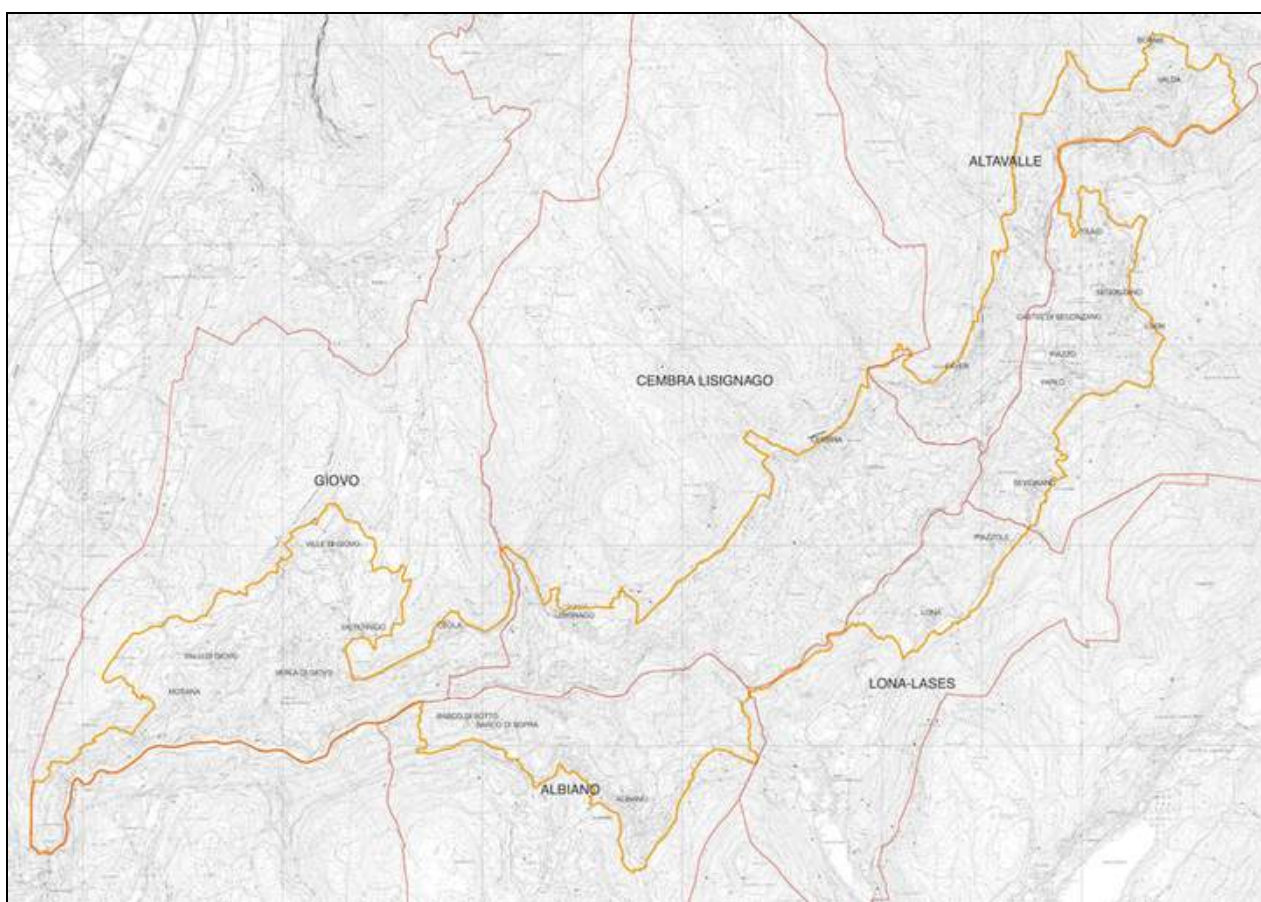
ALTAVALLE

CEMBRA LISIGNAGO

GIOVO

LONA-LASES

ALBIANO

VALDA

SEGONZANO

FAVER

CEMBRA

LISIGNAGO

VERLA DI GIOVO

CEOLA

SEVIGNANO

PIAZZOLE

LONA

MOSANA

BARCO DI SOPRA

ALBIANO

VILLE DI GIOVO

PALU DI GIOVO

PIAZZO

PARLO

GRUMES

GRAUNO

CASTELLO DI SEGONZANO

BARCO DI SOTTO

LASES

VALDA

SAN LORENZO